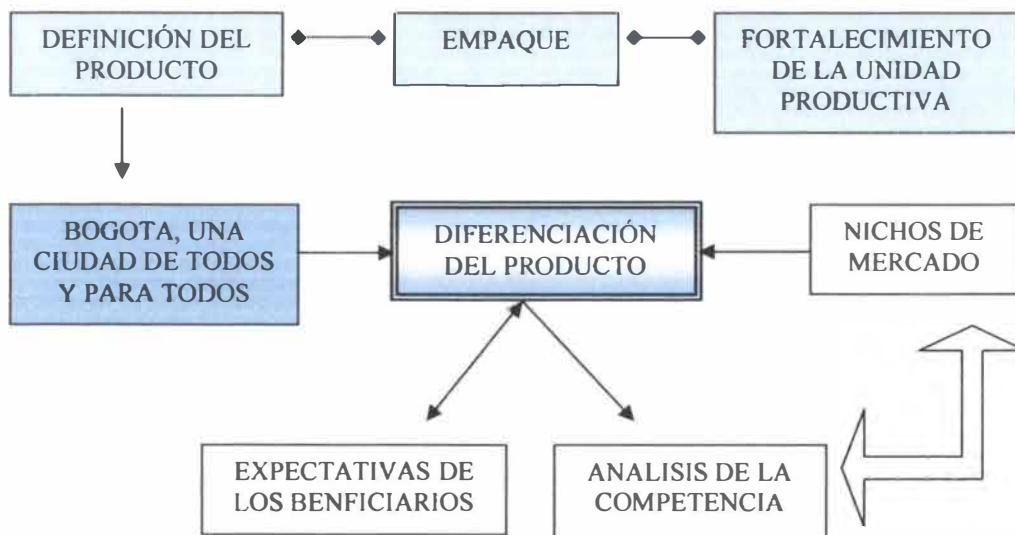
DEFINICIÓN DEL PRODUCTO

EMPAQUE

FORTALECIMIENTO DE LA UNIDAD PRODUCTIVA

BOGOTA, UNA CIUDAD DE TODOS Y PARA TODOS

DIFERENCIACIÓN DEL PRODUCTO

NICHOS DE MERCADO

EXPECTATIVAS DE LOS BENFICIARIOS

ANALISIS DE LA COMPETENCIA